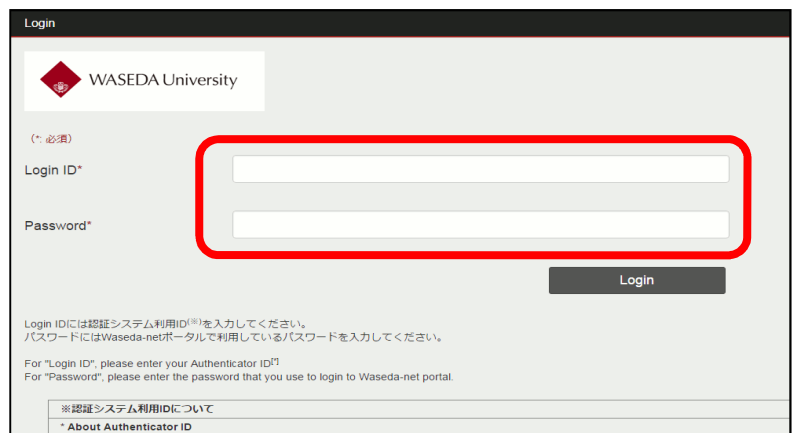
Login

WASEDA University

(*: 必須)

Login ID*

Password*

Login

Login IDには認証システム利用ID(※)を入力してください。
パスワードにはWaseda-netポータルで利用しているパスワードを入力してください。

For "Login ID", please enter your Authenticator ID[*]
For "Password", please enter the password that you use to login to Waseda-net portal.

※認証システム利用IDについて
* About Authenticator ID